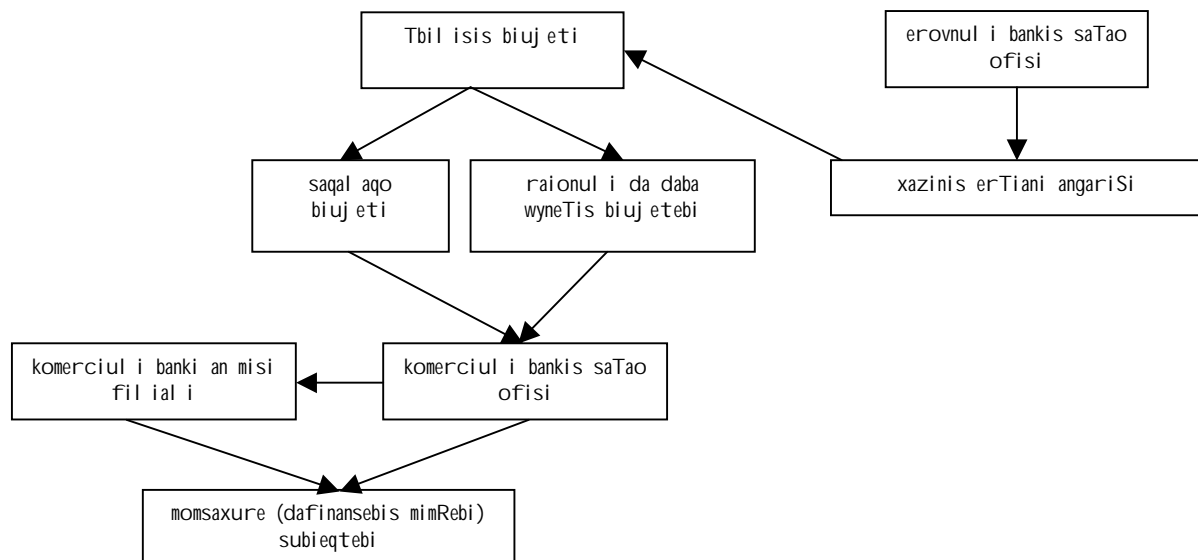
Tbil isis biuj eti

erovnul i bankis saTao ofisi

saqal aqo biuj eti

raionul i da daba wyneTis biuj etebi

xazinis erTiani angariSi

komerciul i banki an misi fil ial i

komerciul i bankis saTao ofisi

momsaxure (dafinansebis mimRebi) subieqtebi